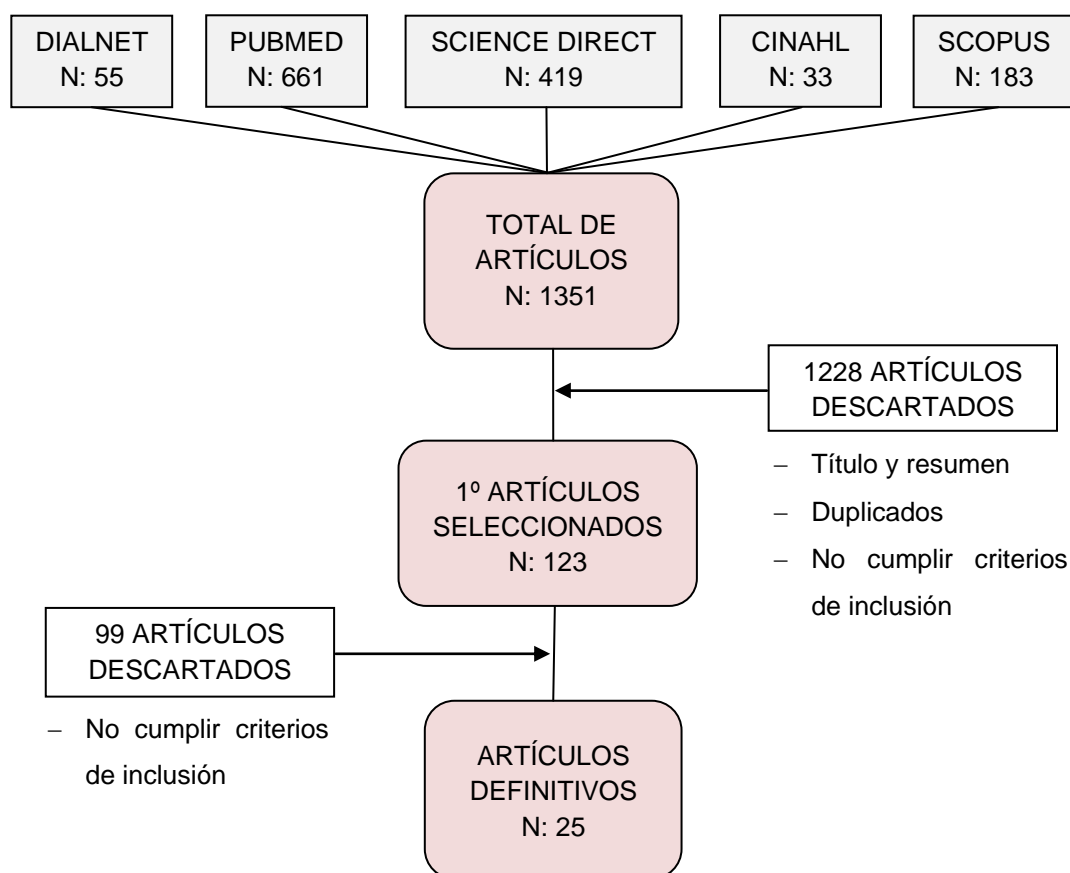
DIALNET
N: 55

PUBMED
N: 661

SCIENCE DIRECT
N: 419

CINAHL
N: 33

SCOPUS
N: 183

TOTAL DE ARTÍCULOS
N: 1351

1228 ARTÍCULOS DESCARTADOS

- Título y resumen
- Duplicados
- No cumplir criterios de inclusión

1º ARTÍCULOS SELECCIONADOS
N: 123

99 ARTÍCULOS DESCARTADOS

- No cumplir criterios de inclusión

ARTÍCULOS DEFINITIVOS
N: 25